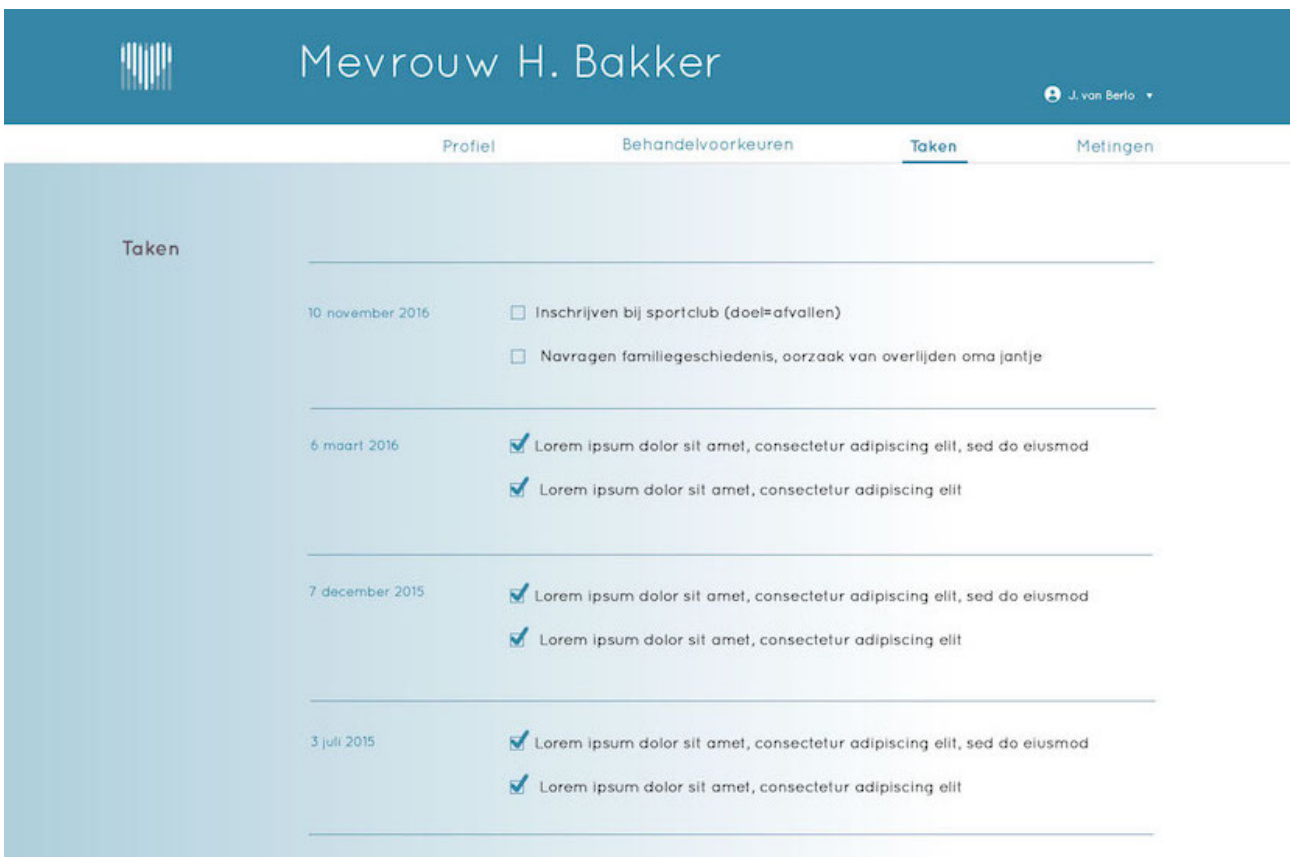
Mevrouw H. Bakker

J. van Berlo ▾

Profiel Behandelvoorkeuren Taken Metingen

Taken

10 november 2016

Inschrijven bij sportclub (doel=afvallen)

Navragen familiegeschiedenis, oorzaak van overlijden oma jantje

6 maart 2016

Lorem ipsum dolor sit amet, consectetur adipiscing elit, sed do eiusmod

Lorem ipsum dolor sit amet, consectetur adipiscing elit

7 december 2015

Lorem ipsum dolor sit amet, consectetur adipiscing elit, sed do eiusmod

Lorem ipsum dolor sit amet, consectetur adipiscing elit

3 juli 2015

Lorem ipsum dolor sit amet, consectetur adipiscing elit, sed do eiusmod

Lorem ipsum dolor sit amet, consectetur adipiscing elit